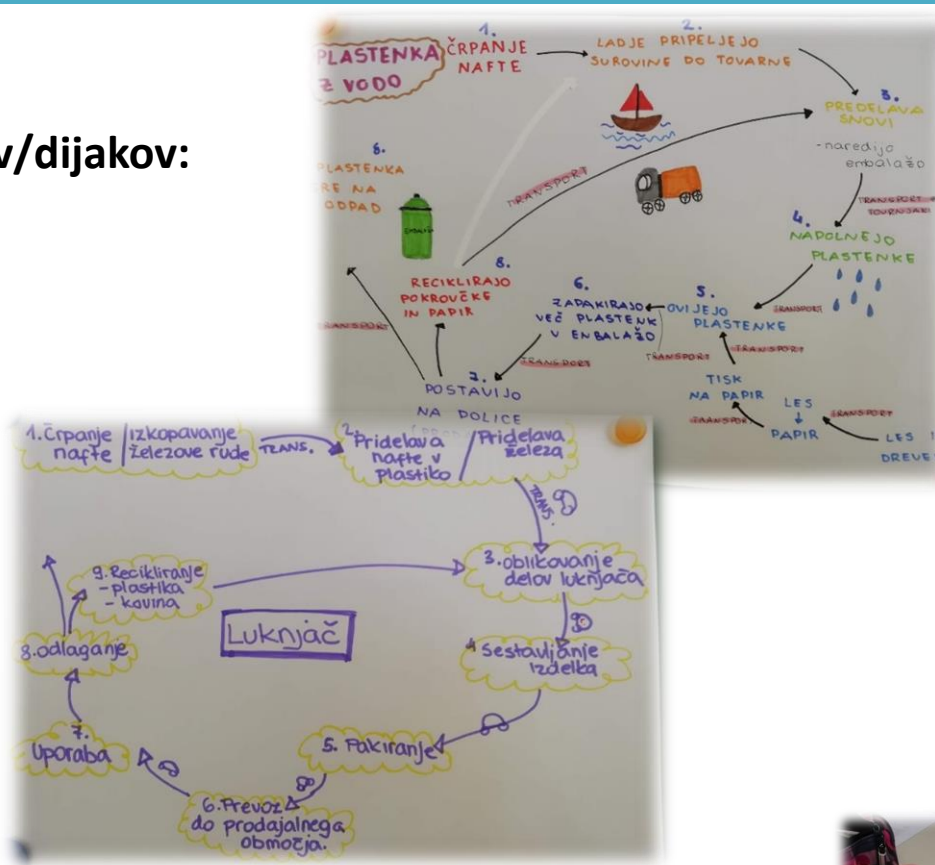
v/dijakov:

PLASTENKA Z VODO

1. ČRPANJE NAFTE

2. LADJE PRIPELJEJO SUROVINE DO TOVARNE

3. PREDELAVA SNOVI
- naredijo embalažo

TRANSPORT

4. NAPOLNEJO PLASTENKE

TRANSPORT

5. OVIJEJO PLASTENKE

TRANSPORT

6. ZAPAKIRAJO VEČ PLASTENK V EMBALAŽO

TRANSPORT

7. POSTAVIJO NA POLICE

8. RECIKLIRAJO POKROVČKE IN PAPIR

8. PLASTENKA GRE NA ODPAD

TRANSPORT

TRANSPORT

TISK NA PAPIR

TRANSPORT

LES
↓
PAPIR

TRANSPORT

LES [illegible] DREVE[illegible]

1. Črpanje nafte | izkopavanje železove rude

TRANS.

2. Pridelava nafte v plastiko / Pridelava železa

TRANS.

3. oblikovanje delov luknjača

4. Sestavljanje izdelka

5. Pakiranje

6. Prevoz do prodajalnega območja.

7. Uporaba

8. odlaganje

9. Recikliranje
- plastika
- kovina

Luknjač